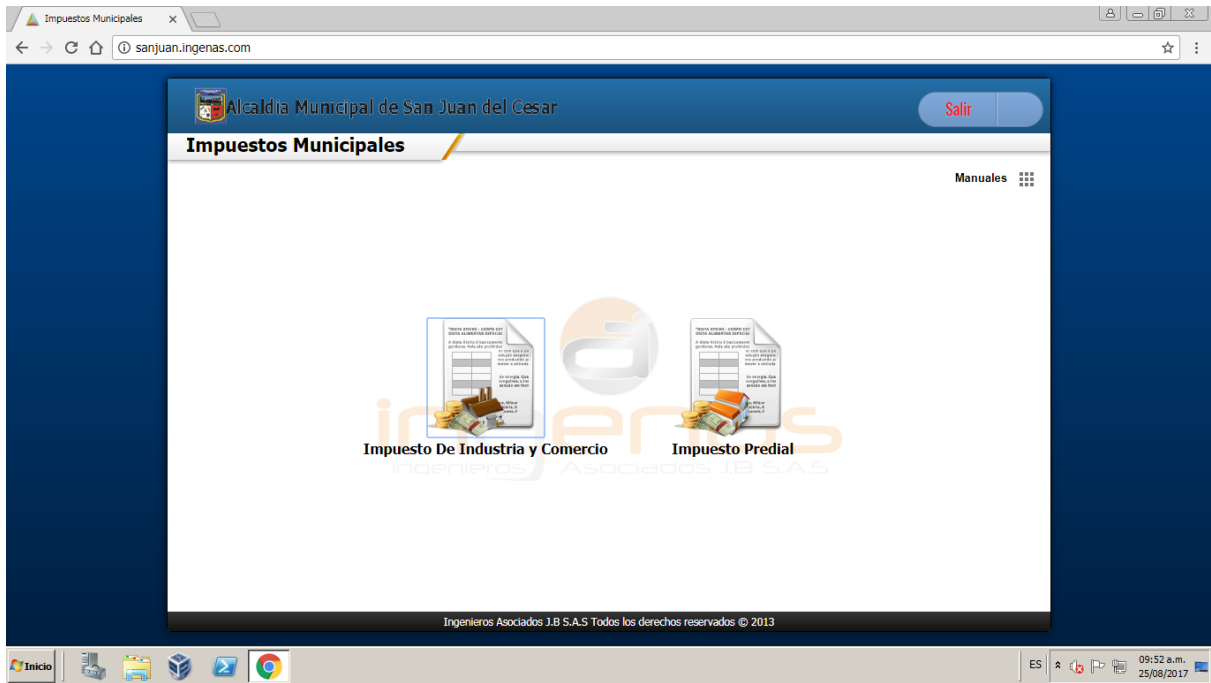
Impuestos Municipales ×

sanjuan.ingenas.com

Alcaldia Municipal de San Juan del Cesar

Salir

Impuestos Municipales

Manuales

ingenios
Ingenieros Asociados J.B S.A.S

Impuesto De Industria y Comercio

Impuesto Predial

Ingenieros Asociados J.B S.A.S Todos los derechos reservados © 2013

Inicio

ES

09:52 a.m.
25/08/2017